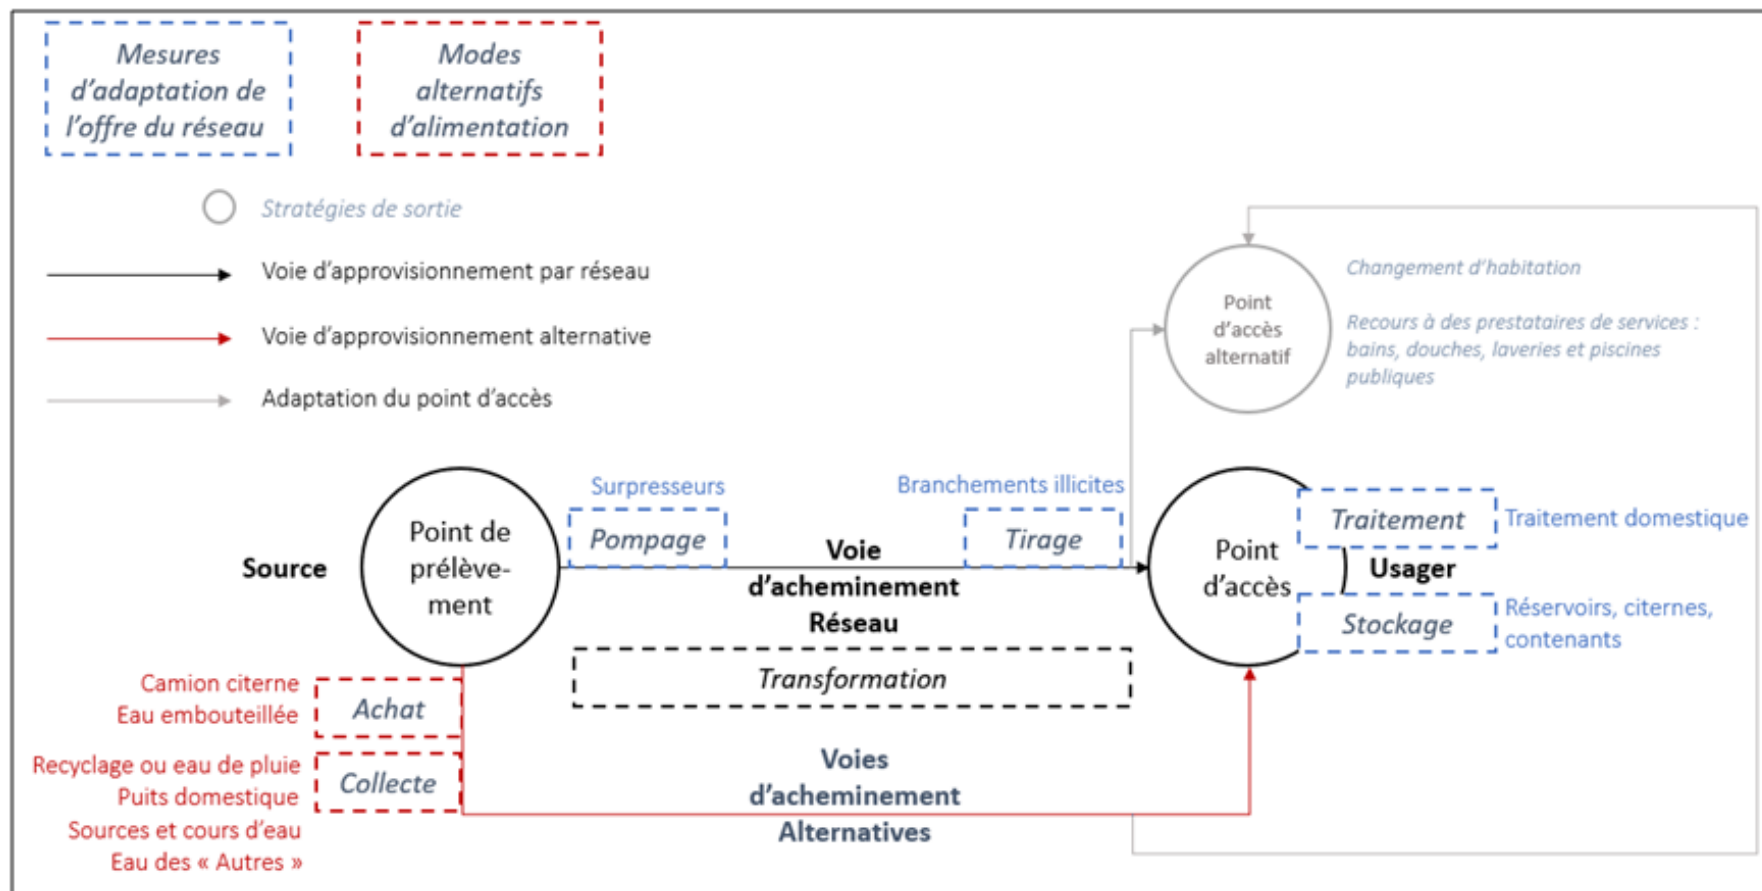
Mesures d'adaptation de l'offre du réseau

Modes alternatifs d'alimentation

Stratégies de sortie

Voie d'approvisionnement par réseau

Voie d'approvisionnement alternative

Adaptation du point d'accès

Point d'accès alternatif

Changement d'habitation

Recours à des prestataires de services : bains, douches, laveries et piscines publiques

Surpresseurs

Branchements illicites

Pompage

Tirage

Source

Point de prélèvement

Voie d'acheminement Réseau

Point d'accès

Traitement

Traitement domestique

Usager

Stockage

Réservoirs, citernes, contenants

Transformation

Camion citerne
Eau embouteillée

Achat

Recyclage ou eau de pluie
Puits domestique
Sources et cours d'eau
Eau des « Autres »

Collecte

Voies d'acheminement Alternatives